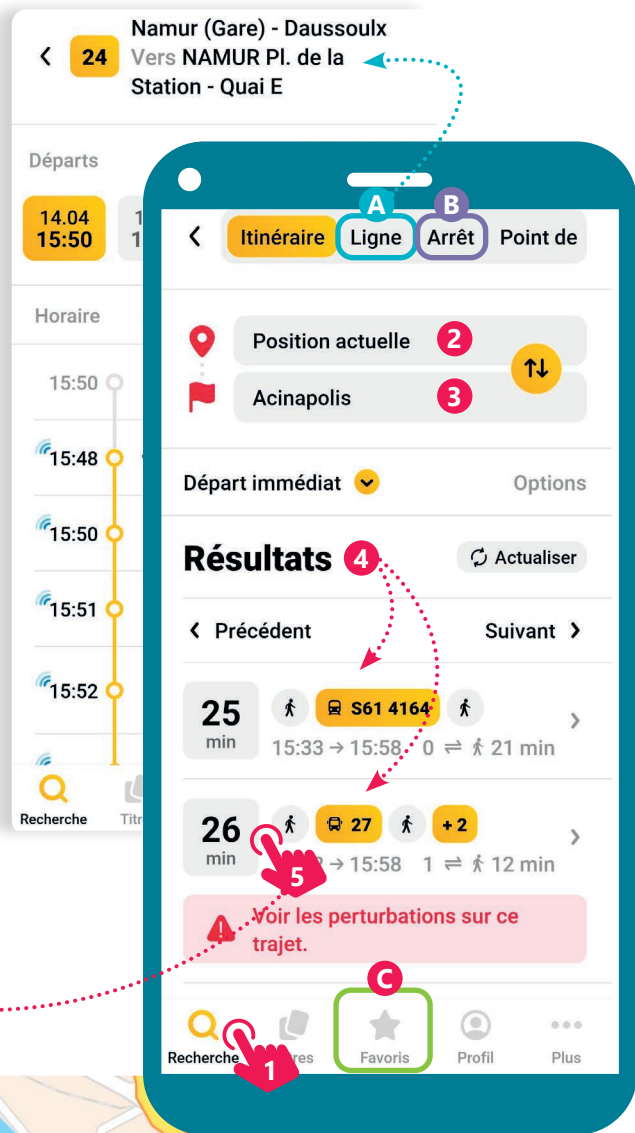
24 Namur (Gare) - Daussoulx Vers NAMUR Pl. de la Station - Quai E

Départs

14.04 15:50

Horaire

15:50

15:48

15:50

15:51

15:52

Recherche Titr

A B

Itinéraire Ligne Arrêt Point de

Position actuelle 2

Acinapolis 3

Départ immédiat

Options

Résultats 4

Actualiser

Précédent

Suivant

25 min S61 4164 15:33 → 15:58 0 ⇌ 21 min

26 min 27 +2 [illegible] → 15:58 1 ⇌ 12 min

5

Voir les perturbations sur ce trajet.

C

Recherche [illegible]res Favoris Profil Plus

1